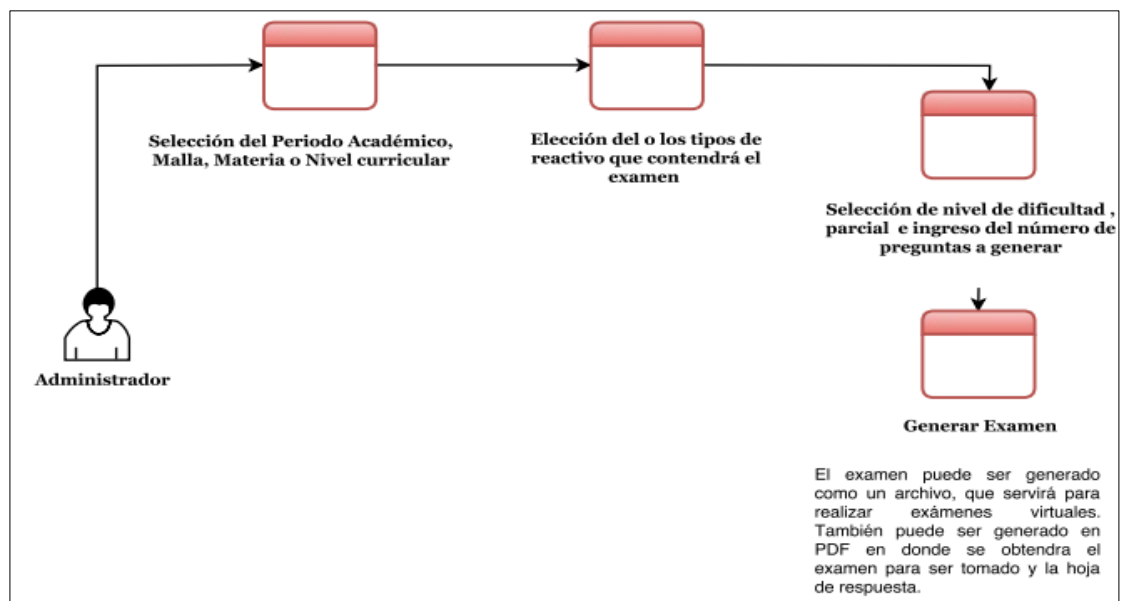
Selección del Periodo Académico, Malla, Materia o Nivel curricular

Elección del o los tipos de reactivo que contendrá el examen

Selección de nivel de dificultad , parcial e ingreso del número de preguntas a generar

Administrador

Generar Examen

El examen puede ser generado como un archivo, que servirá para realizar exámenes virtuales. También puede ser generado en PDF en donde se obtendra el examen para ser tomado y la hoja de respuesta.